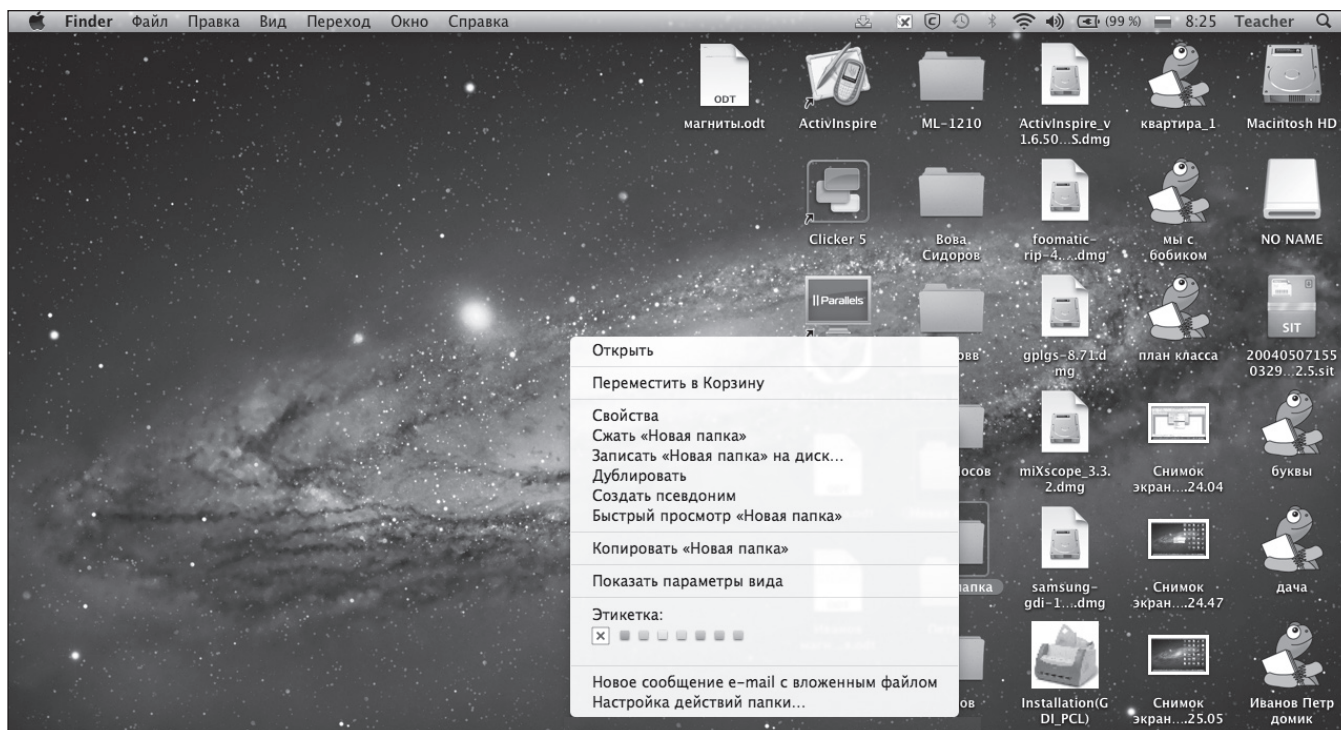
Finder Файл Правка Вид Переход Окно Справка (99 %) 8:25 Teacher

ODT
магниты.odt
ActivInspire
ML-1210
ActivInspire_v1.6.50...S.dmg
квартира_1
Macintosh HD

Clicker 5
Вова Сидоров
foomatic-rip-4....dmg
мы с бобиком
NO NAME

Parallels
овв
gplgs-8.71.dmg
план класса
SIT
200405071550329...2.5.sit

осов
miXscope_3.3.2.dmg
Снимок экран....24.04
буквы

папка
samsung-gdi-1....dmg
Снимок экран....24.47
дача

ов
Installation(GDI_PCL)
Снимок экран....25.05
Иванов Петр домик

Открыть

Переместить в Корзину

Свойства
Сжать «Новая папка»
Записать «Новая папка» на диск...
Дублировать
Создать псевдоним
Быстрый просмотр «Новая папка»

Копировать «Новая папка»

Показать параметры вида

Этикетка:

Новое сообщение e-mail с вложенным файлом
Настройка действий папки...